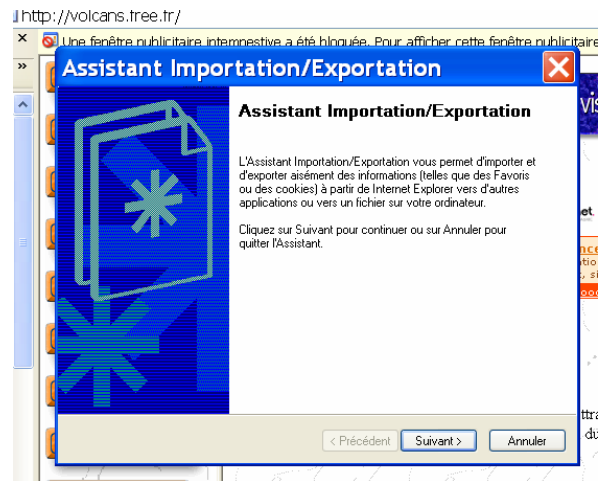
http://volcans.free.fr/

×

Une fenêtre publicitaire intempestive a été bloquée. Pour afficher cette fenêtre publicitaire

»

Assistant Importation/Exportation

Assistant Importation/Exportation

L'Assistant Importation/Exportation vous permet d'importer et d'exporter aisément des informations (telles que des Favoris ou des cookies) à partir de Internet Explorer vers d'autres applications ou vers un fichier sur votre ordinateur.

Cliquez sur Suivant pour continuer ou sur Annuler pour quitter l'Assistant.

< Précédent

Suivant >

Annuler

VIS

et

nce

tio

, si

ood

ttra

du